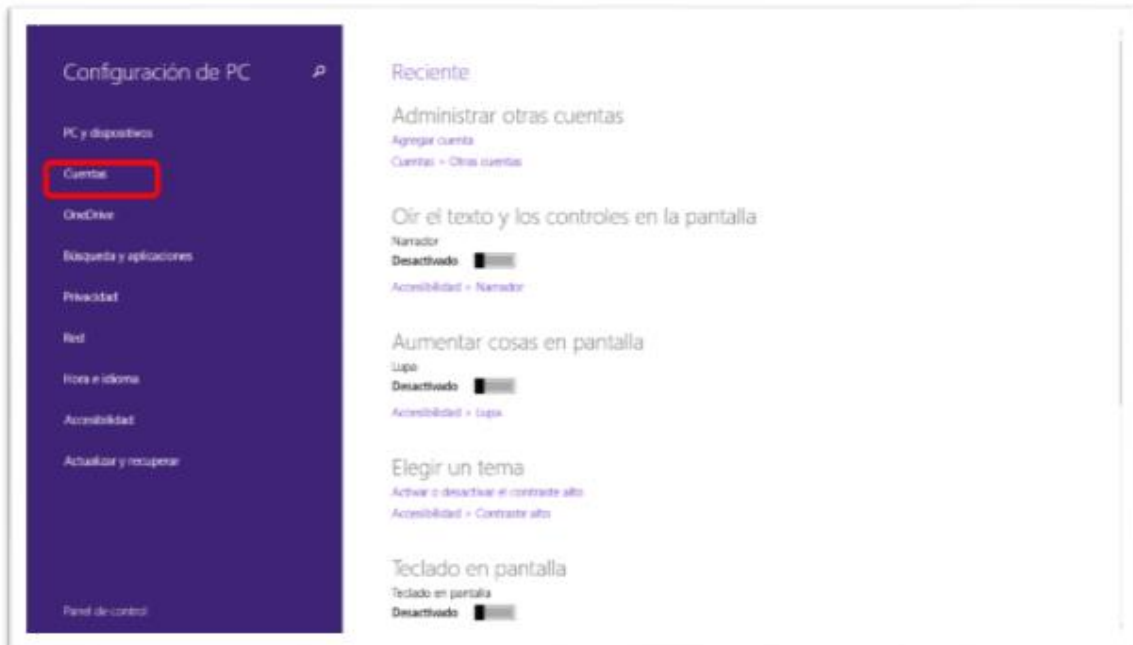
Configuración de PC

PC y dispositivos

Cuentas

OneDrive

Búsqueda y aplicaciones

Privacidad

Red

Hora e idioma

Accesibilidad

Actualizar y recuperar

Panel de control

Reciente

Administrar otras cuentas

Agregar cuenta

Cuentas > Otras cuentas

Oír el texto y los controles en la pantalla

Narrador

Desactivado

Accesibilidad > Narrador

Aumentar cosas en pantalla

Lupa

Desactivado

Accesibilidad > Lupa

Elegir un tema

Activar o desactivar el contraste alto

Accesibilidad > Contraste alto

Teclado en pantalla

Teclado en pantalla

Desactivado